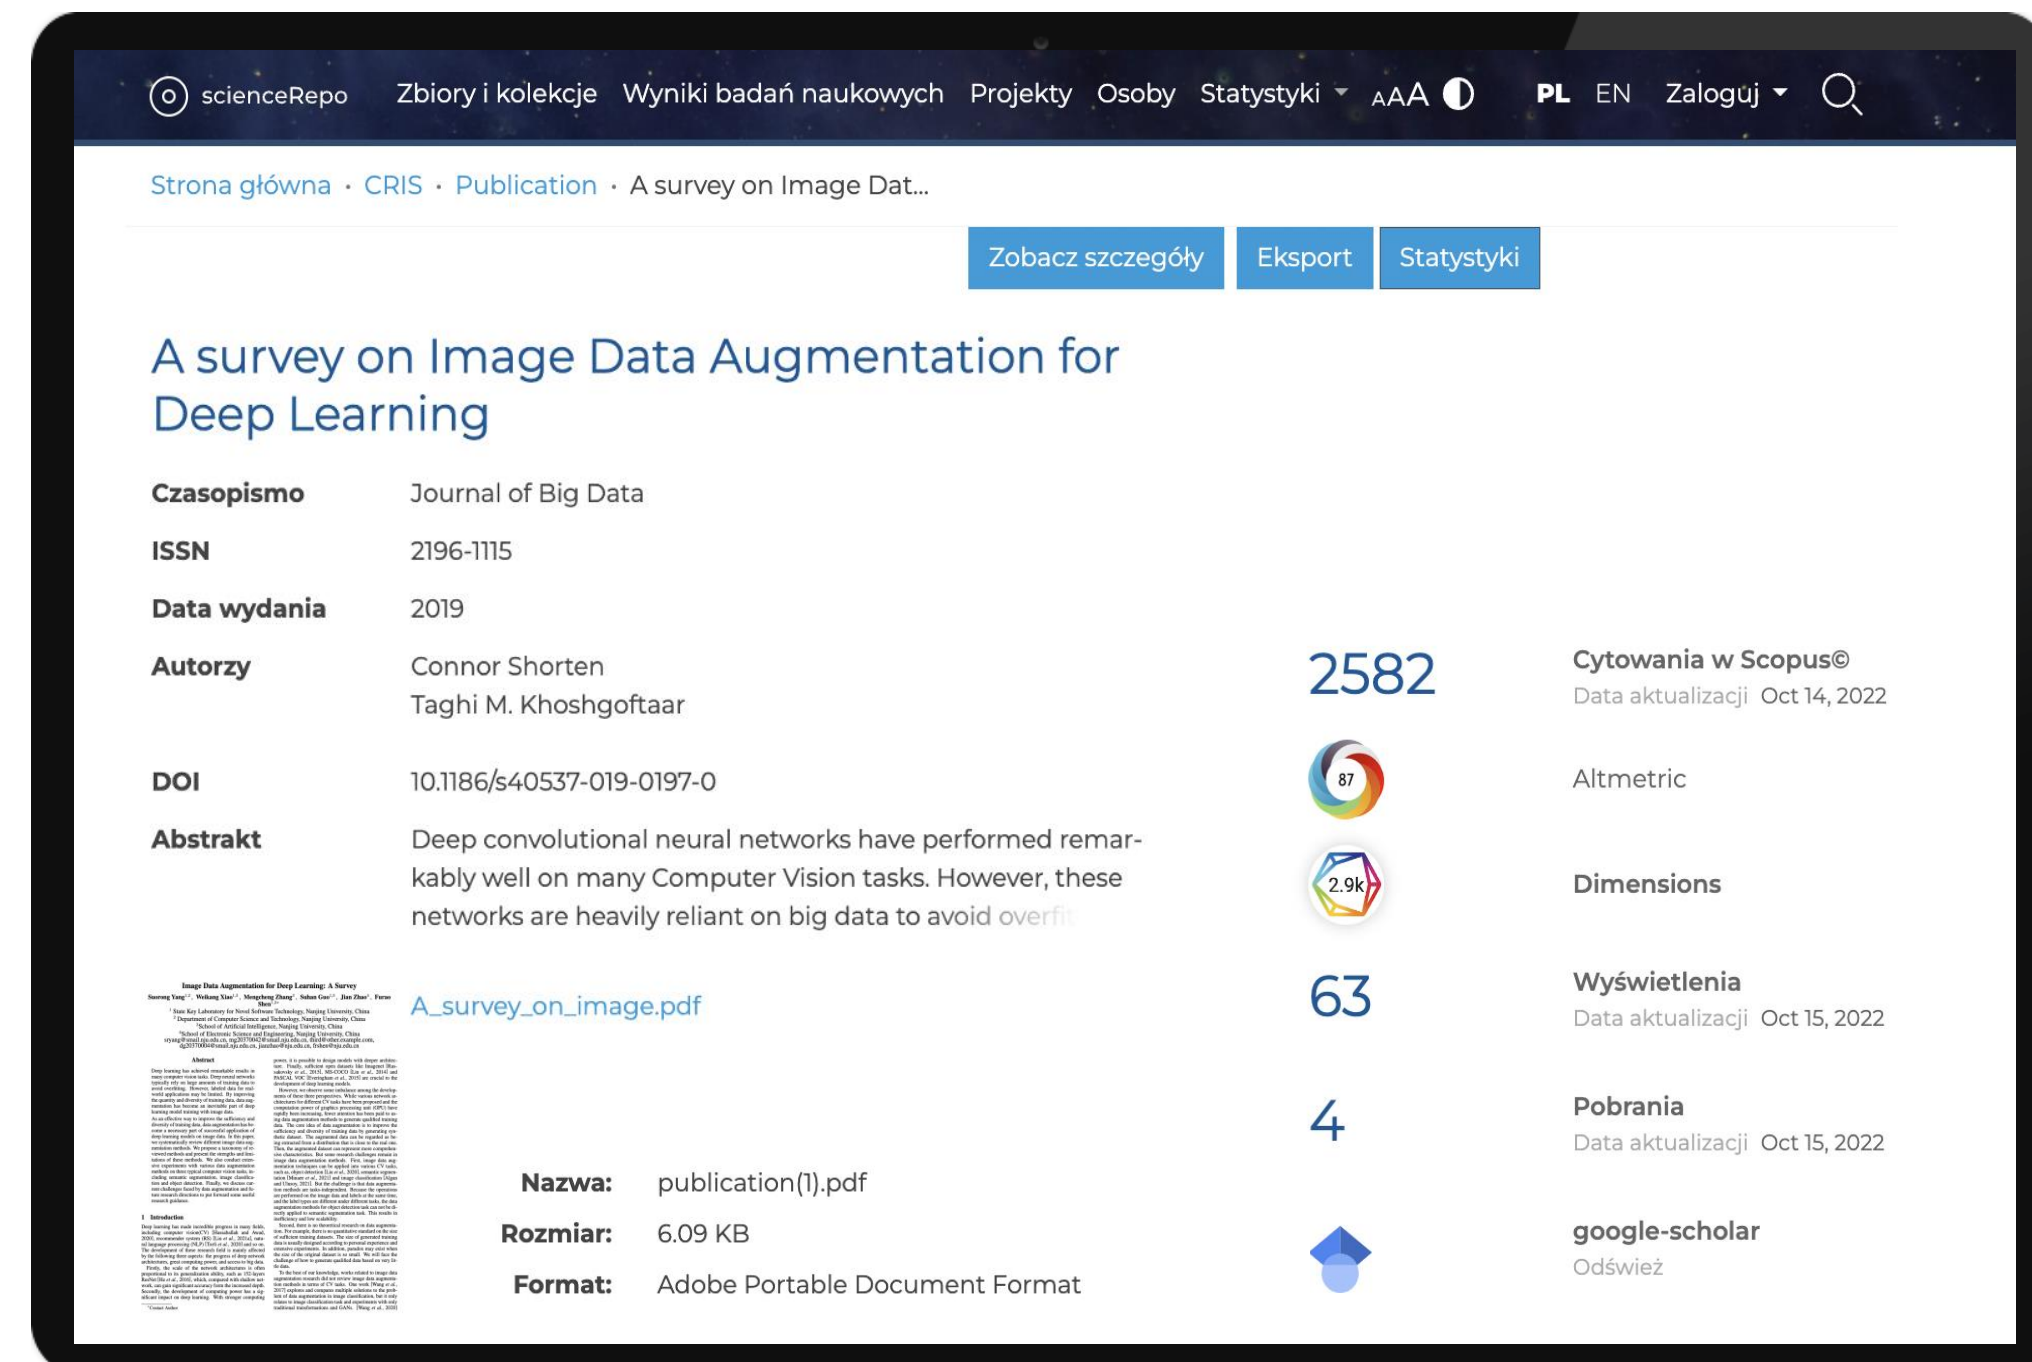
scienceRepo Zbiory i kolekcje Wyniki badań naukowych Projekty Osoby Statystyki AAA PL EN Zaloguj

Strona główna · CRIS · Publication · A survey on Image Dat...

Zobacz szczegóły Eksport Statystyki

A survey on Image Data Augmentation for Deep Learning

Czasopismo Journal of Big Data
ISSN 2196-1115
Data wydania 2019
Autorzy Connor Shorten
Taghi M. Khoshgoftaar
DOI 10.1186/s40537-019-0197-0
Abstrakt Deep convolutional neural networks have performed remarkably well on many Computer Vision tasks. However, these networks are heavily reliant on big data to avoid overfit

2582 Cytowania w Scopus©
Data aktualizacji Oct 14, 2022

87 Altmetric

2.9k Dimensions

63 Wyświetlenia
Data aktualizacji Oct 15, 2022

4 Pobrania
Data aktualizacji Oct 15, 2022

google-scholar
Odśwież

Image Data Augmentation for Deep Learning: A Survey

A_survey_on_image.pdf

Nazwa: publication(1).pdf
Rozmiar: 6.09 KB
Format: Adobe Portable Document Format